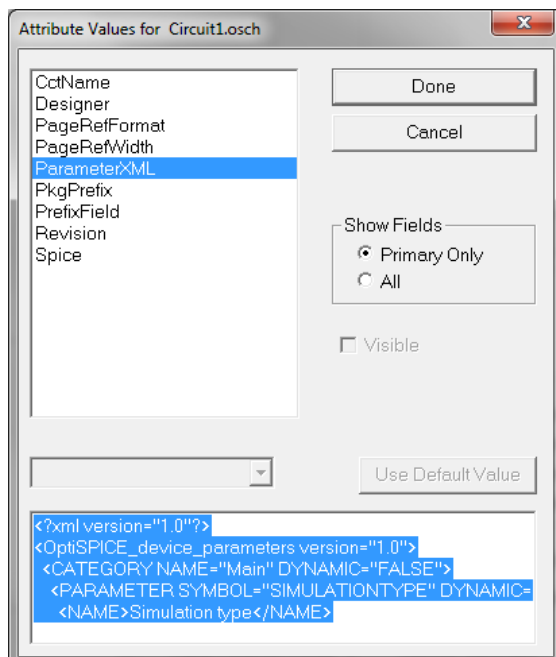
Attribute Values for Circuit1.osch

CctName
Designer
PageRefFormat
PageRefWidth
ParameterXML
PkgPrefix
PrefixField
Revision
Spice

Done

Cancel

Show Fields

Primary Only

All

Visible

Use Default Value

<?xml version="1.0"?>
<OptiSPICE_device_parameters version="1.0">
<CATEGORY NAME="Main" DYNAMIC="FALSE">
<PARAMETER SYMBOL="SIMULATIONTYPE" DYNAMIC=
<NAME>Simulation type</NAME>